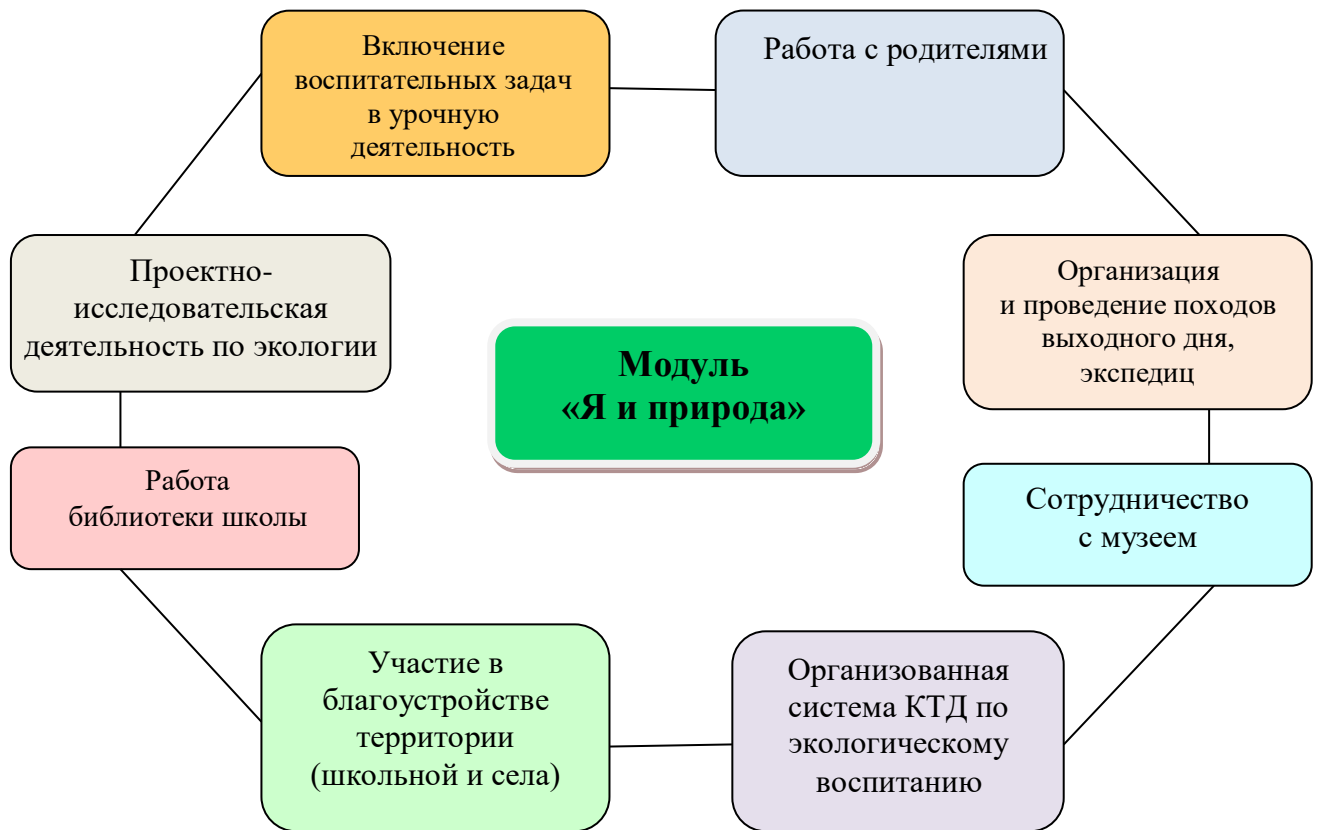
Включение воспитательных задач в урочную деятельность

Работа с родителями

Проектно-исследовательская деятельность по экологии

Модуль «Я и природа»

Организация и проведение походов выходного дня, экспедиц

Работа библиотеки школы

Сотрудничество с музеем

Участие в благоустройстве территории (школьной и села)

Организованная система КТД по экологическому воспитанию